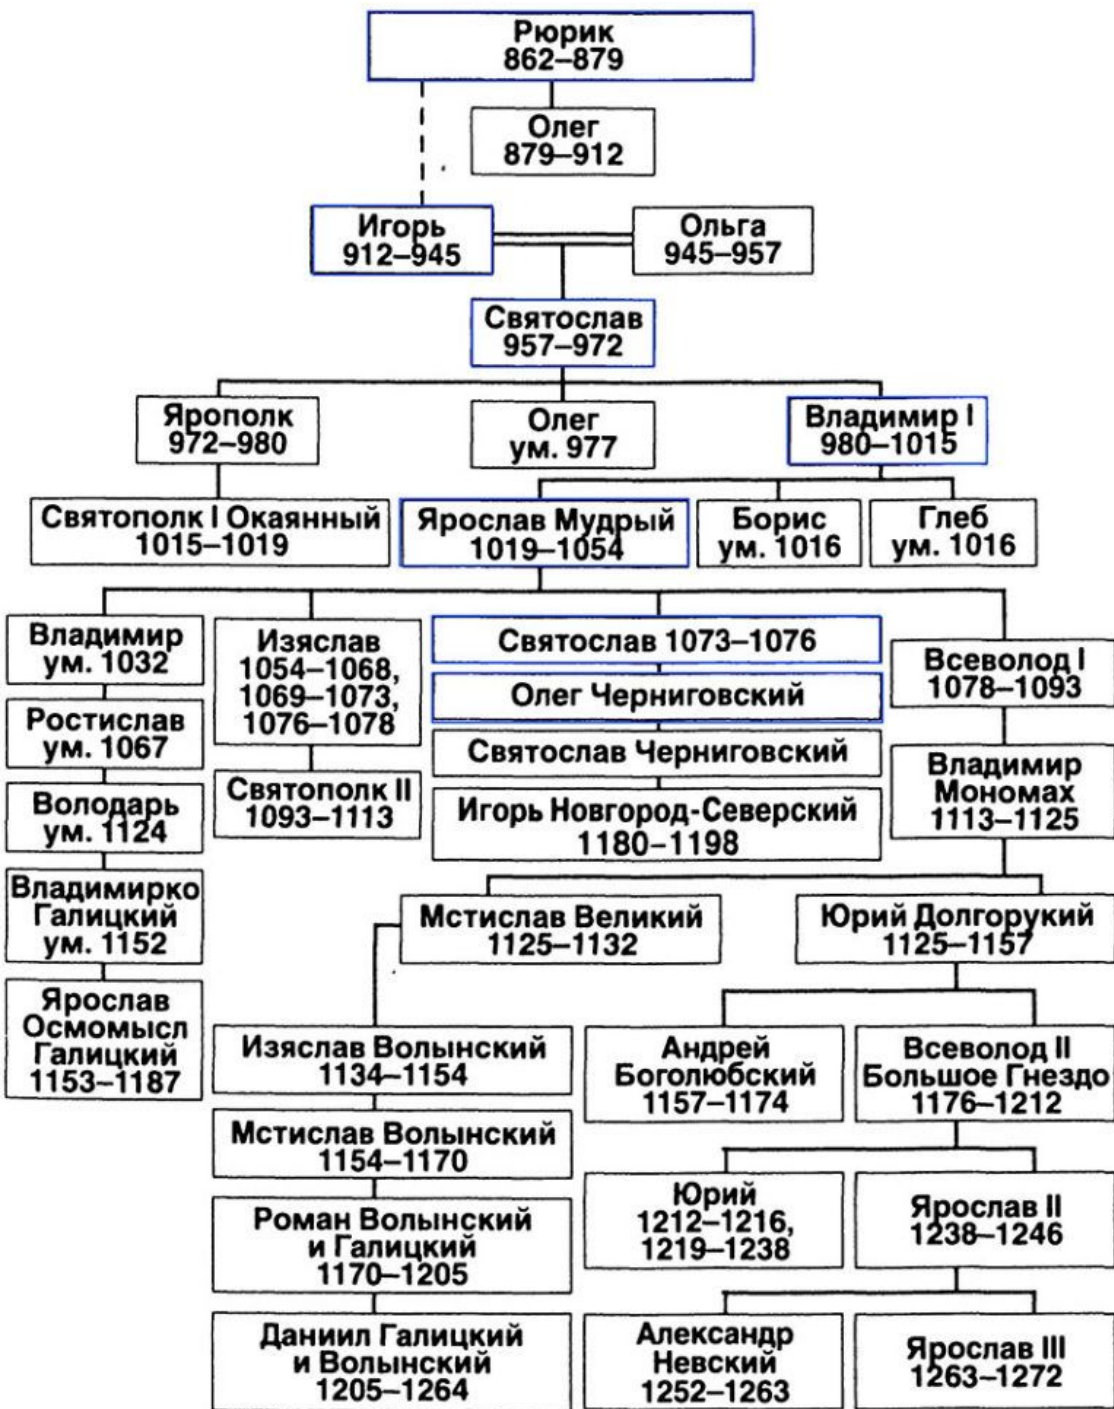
Рюрик
862–879

Олег
879–912

Игорь
912–945

Ольга
945–957

Святослав
957–972

Ярополк
972–980

Олег
ум. 977

Владимир I
980–1015

Святополк I Окаянный
1015–1019

Ярослав Мудрый
1019–1054

Борис
ум. 1016

Глеб
ум. 1016

Владимир
ум. 1032

Ростислав
ум. 1067

Володарь
ум. 1124

Владимирко
Галицкий
ум. 1152

Ярослав
Осмомысл
Галицкий
1153–1187

Изяслав
1054–1068,
1069–1073,
1076–1078

Святополк II
1093–1113

Святослав 1073–1076

Олег Черниговский

Святослав Черниговский

Игорь Новгород-Северский
1180–1198

Всеволод I
1078–1093

Владимир
Мономах
1113–1125

Мстислав Великий
1125–1132

Юрий Долгорукий
1125–1157

Изяслав Волынский
1134–1154

Мстислав Волынский
1154–1170

Роман Волынский
и Галицкий
1170–1205

Даниил Галицкий
и Волынский
1205–1264

Андрей
Боголюбский
1157–1174

Всеволод II
Большое Гнездо
1176–1212

Юрий
1212–1216,
1219–1238

Ярослав II
1238–1246

Александр
Невский
1252–1263

Ярослав III
1263–1272